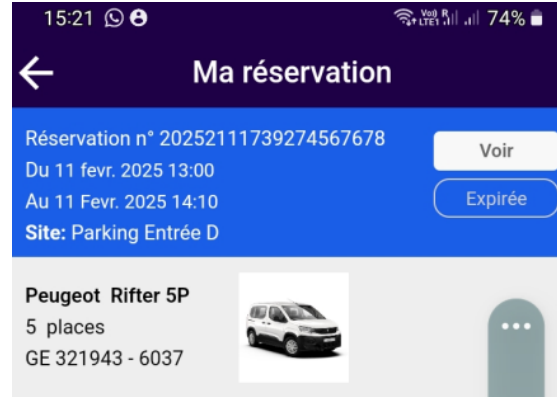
15:21

Vo) R LTE1 74%

Ma réservation

Réservation n° 20252111739274567678
Du 11 fevr. 2025 13:00
Au 11 Fevr. 2025 14:10
Site: Parking Entrée D

Voir

Expirée

Peugeot Rifter 5P
5 places
GE 321943 - 6037